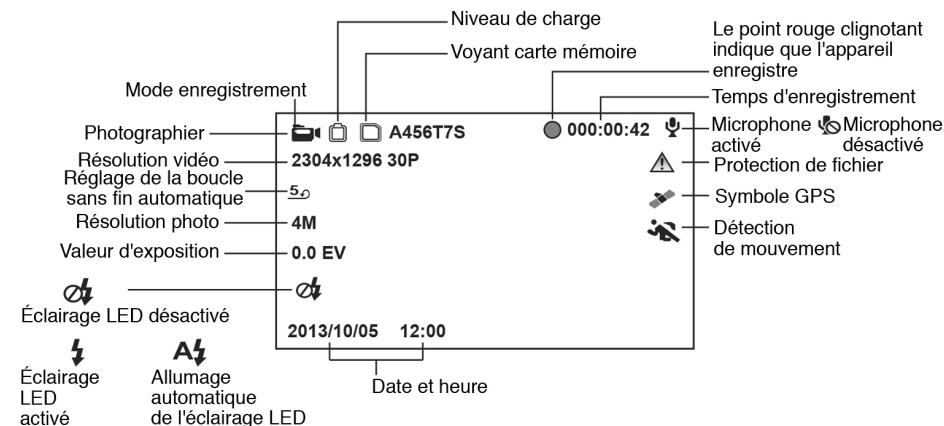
Niveau de charge

Voyant carte mémoire

Le point rouge clignotant indique que l'appareil enregistre

Mode enregistrement

Temps d'enregistrement

Photographier

A456T7S

000:00:42

Microphone activé

Microphone désactivé

Résolution vidéo

2304x1296 30P

Protection de fichier

Réglage de la boucle sans fin automatique

5

Symbole GPS

Résolution photo

4M

Détection de mouvement

Valeur d'exposition

0.0 EV

Éclairage LED désactivé

Éclairage LED activé

A

Allumage automatique de l'éclairage LED

2013/10/05 12:00

Date et heure